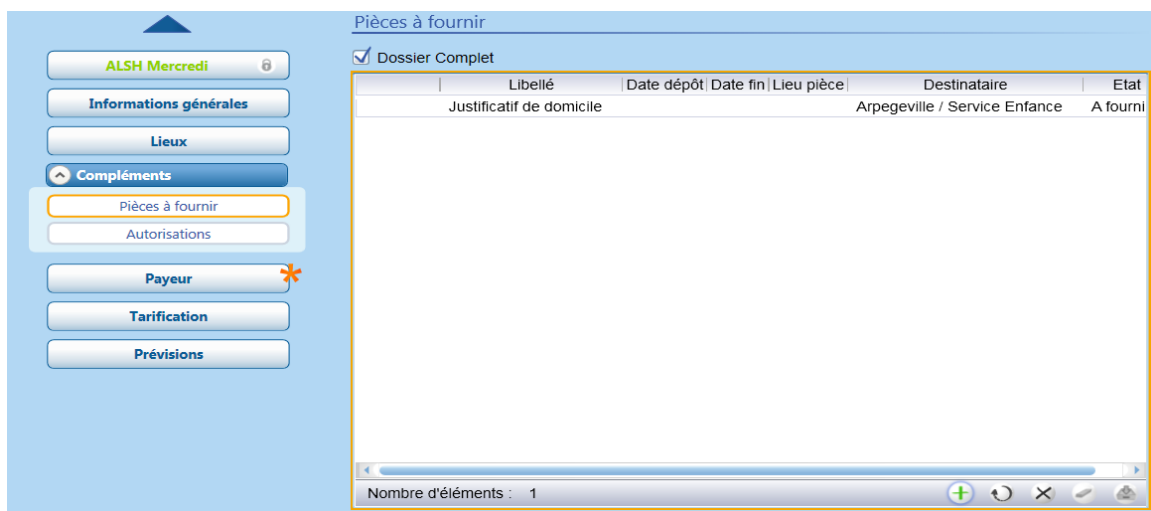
ALSH Mercredi

Informations générales

Lieux

Compléments

Pièces à fournir

Autorisations

Payeur *

Tarification

Prévisions

Pièces à fournir

Dossier Complet

| | Libellé | Date dépôt | Date fin | Lieu pièce | Destinataire | Etat |
|---|---|---|---|---|---|---|
| | Justificatif de domicile | | | | Arpegeville / Service Enfance | A fourni |

Nombre d'éléments : 1